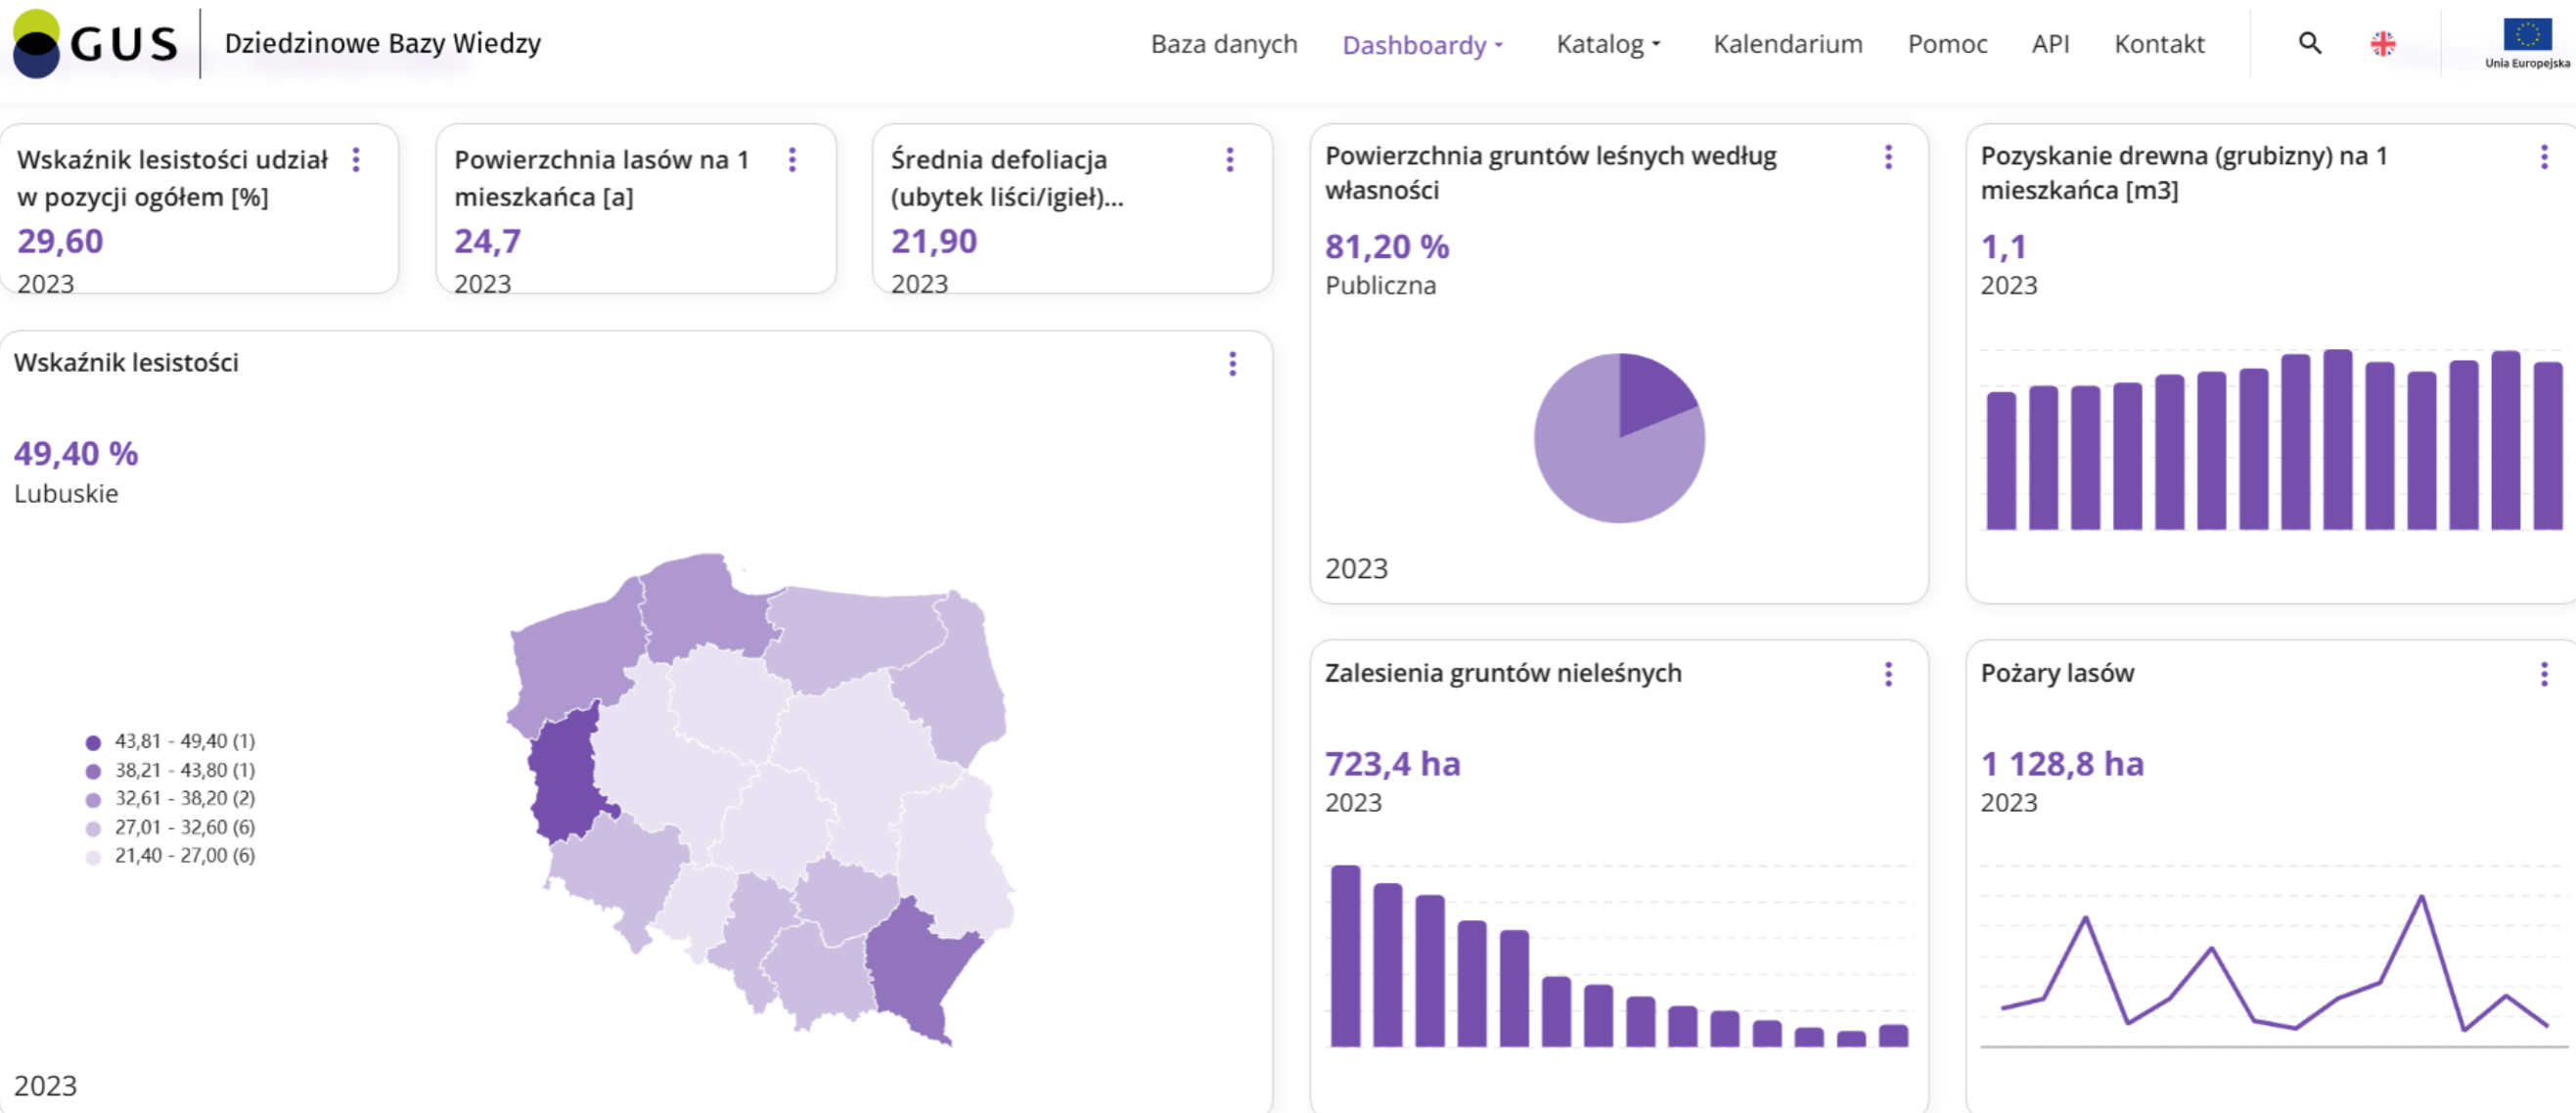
GUS Dziedzinowe Bazy Wiedzy

Baza danych Dashboardy Katalog Kalendarium Pomoc API Kontakt

Unia Europejska

Wskaźnik lesistości udział w pozycji ogółem [%]
29,60
2023

Powierzchnia lasów na 1 mieszkańca [a]
24,7
2023

Średnia defoliacja (ubytek liści/igieł)...
21,90
2023

Powierzchnia gruntów leśnych według własności
81,20 %
Publiczna
2023

Pozyskanie drewna (grubizny) na 1 mieszkańca [m3]
1,1
2023

Wskaźnik lesistości
49,40 %
Lubuskie

43,81 - 49,40 (1)
38,21 - 43,80 (1)
32,61 - 38,20 (2)
27,01 - 32,60 (6)
21,40 - 27,00 (6)

2023

Zalesienia gruntów nieleśnych
723,4 ha
2023

Pożary lasów
1 128,8 ha
2023